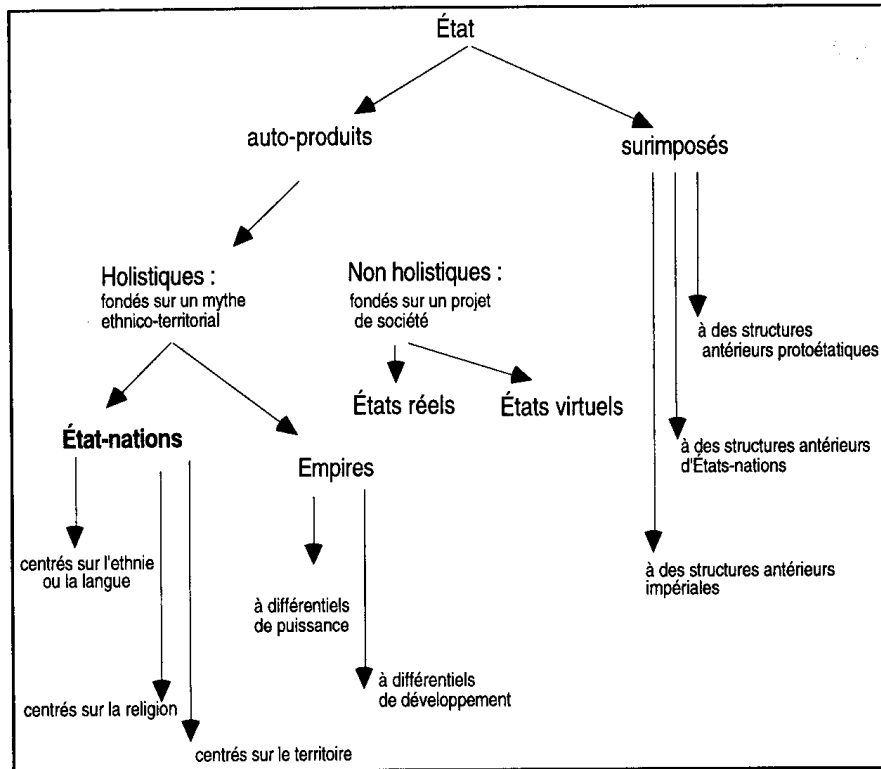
État

auto-produits

surimposés

Holistiques :
fondés sur un mythe ethnico-territorial

Non holistiques :
fondés sur un projet de société

à des structures antérieurs protoétatiques

États réels

États virtuels

État-nations

Empires

à des structures antérieurs d'États-nations

centrés sur l'ethnie ou la langue

à différentiels de puissance

à des structures antérieurs impériales

à différentiels de développement

centrés sur la religion

centrés sur le territoire